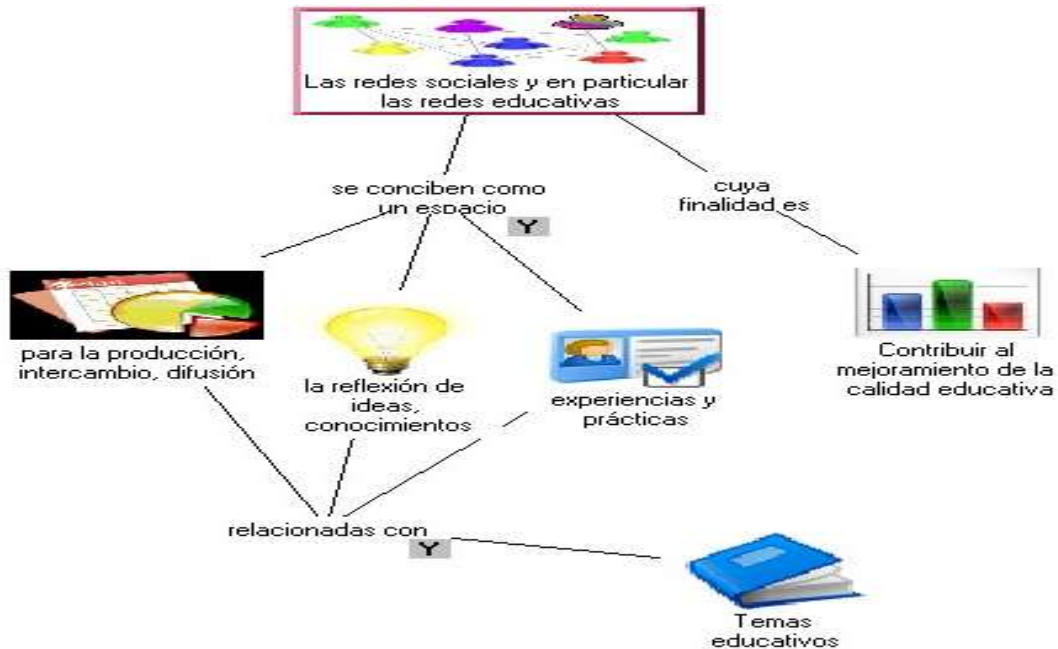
Las redes sociales y en particular las redes educativas

se conciben como un espacio

Y

cuya finalidad es

para la producción, intercambio, difusión

la reflexión de ideas, conocimientos

experiencias y prácticas

Contribuir al mejoramiento de la calidad educativa

relacionadas con

Y

Temas educativos